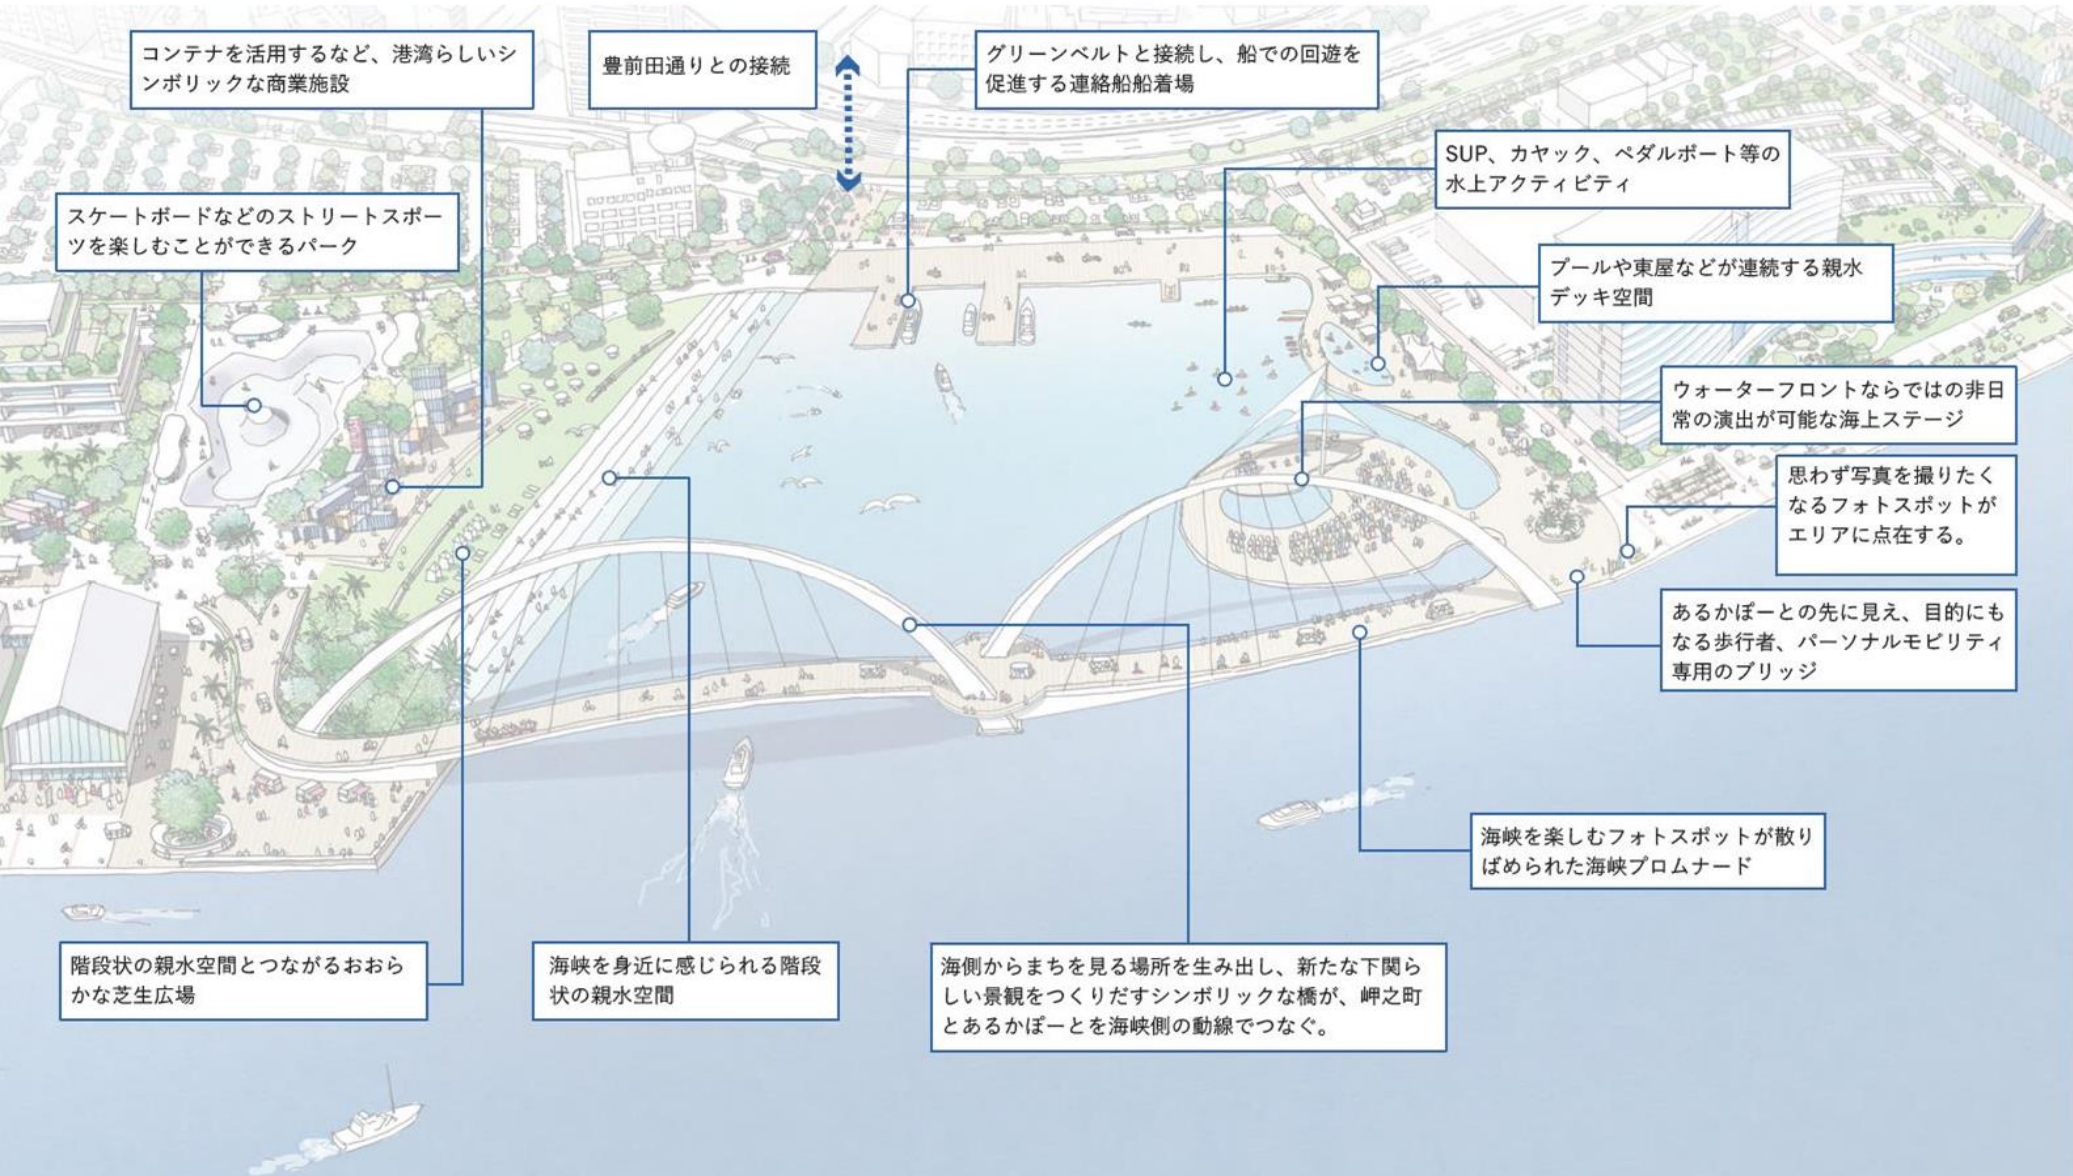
コンテナを活用するなど、港湾らしいシンボリックな商業施設

豊前田通りとの接続

グリーンベルトと接続し、船での回遊を促進する連絡船船着場

SUP、カヤック、ペダルボート等の水上アクティビティ

スケートボードなどのストリートスポーツを楽しむことができるパーク

プールや東屋などが連続する親水デッキ空間

ウォーターフロントならではの非日常の演出が可能な海上ステージ

思わず写真を撮りたくなるフォトスポットがエリアに点在する。

あるかぽーとの先に見え、目的にもなる歩行者、パーソナルモビリティ専用のブリッジ

海峡を楽しむフォトスポットが散りばめられた海峡プロムナード

階段状の親水空間とつながるおおらかな芝生広場

海峡を身近に感じられる階段状の親水空間

海側からまちを見る場所を生み出し、新たな下関らしい景観をつくりだすシンボリックな橋が、岬之町とあるかぽーとを海峡側の動線でつなぐ。